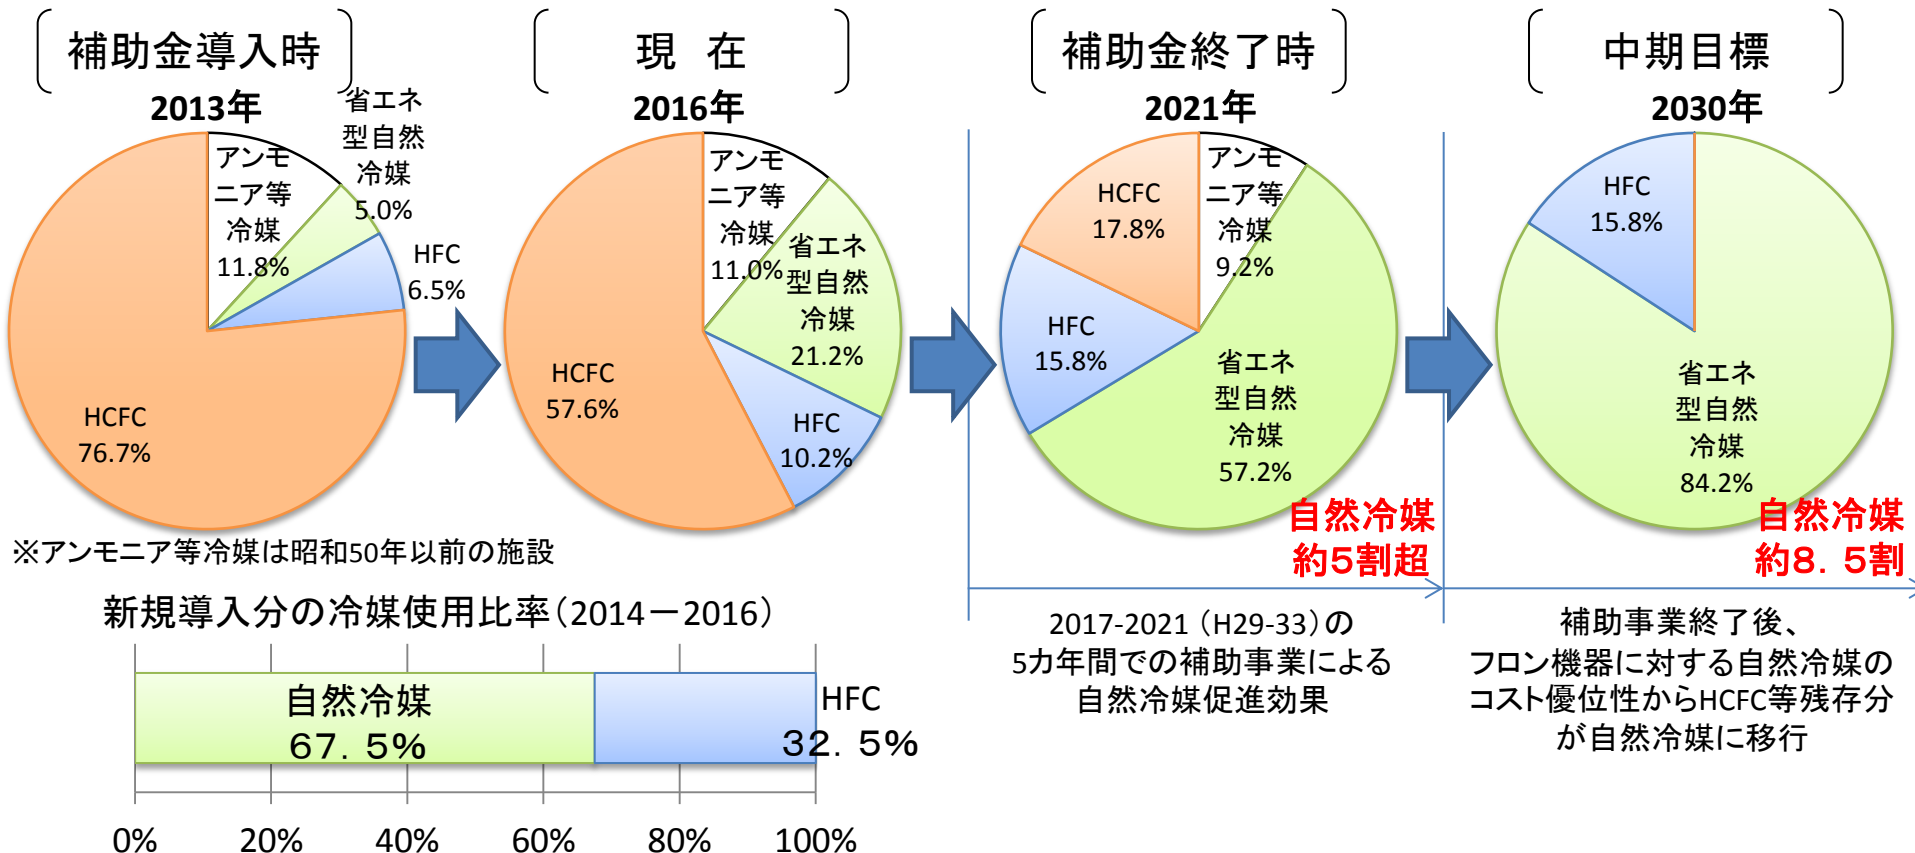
補助金導入時
2013年

アンモニア等冷媒 11.8%
省エネ型自然冷媒 5.0%
HFC 6.5%
HCFC 76.7%

現 在
2016年

アンモニア等冷媒 11.0%
省エネ型自然冷媒 21.2%
HFC 10.2%
HCFC 57.6%

補助金終了時
2021年

HCFC 17.8%
アンモニア等冷媒 9.2%
HFC 15.8%
省エネ型自然冷媒 57.2%
自然冷媒約5割超

中期目標
2030年

HFC 15.8%
省エネ型自然冷媒 84.2%
自然冷媒約8．5割

※アンモニア等冷媒は昭和50年以前の施設

新規導入分の冷媒使用比率（2014ー2016）

| 自然冷媒 67．5% | HFC 32．5% |
|---|---|

0% 20% 40% 60% 80% 100%

2017-2021（H29-33）の5カ年間での補助事業による自然冷媒促進効果

補助事業終了後、フロン機器に対する自然冷媒のコスト優位性からHCFC等残存分が自然冷媒に移行